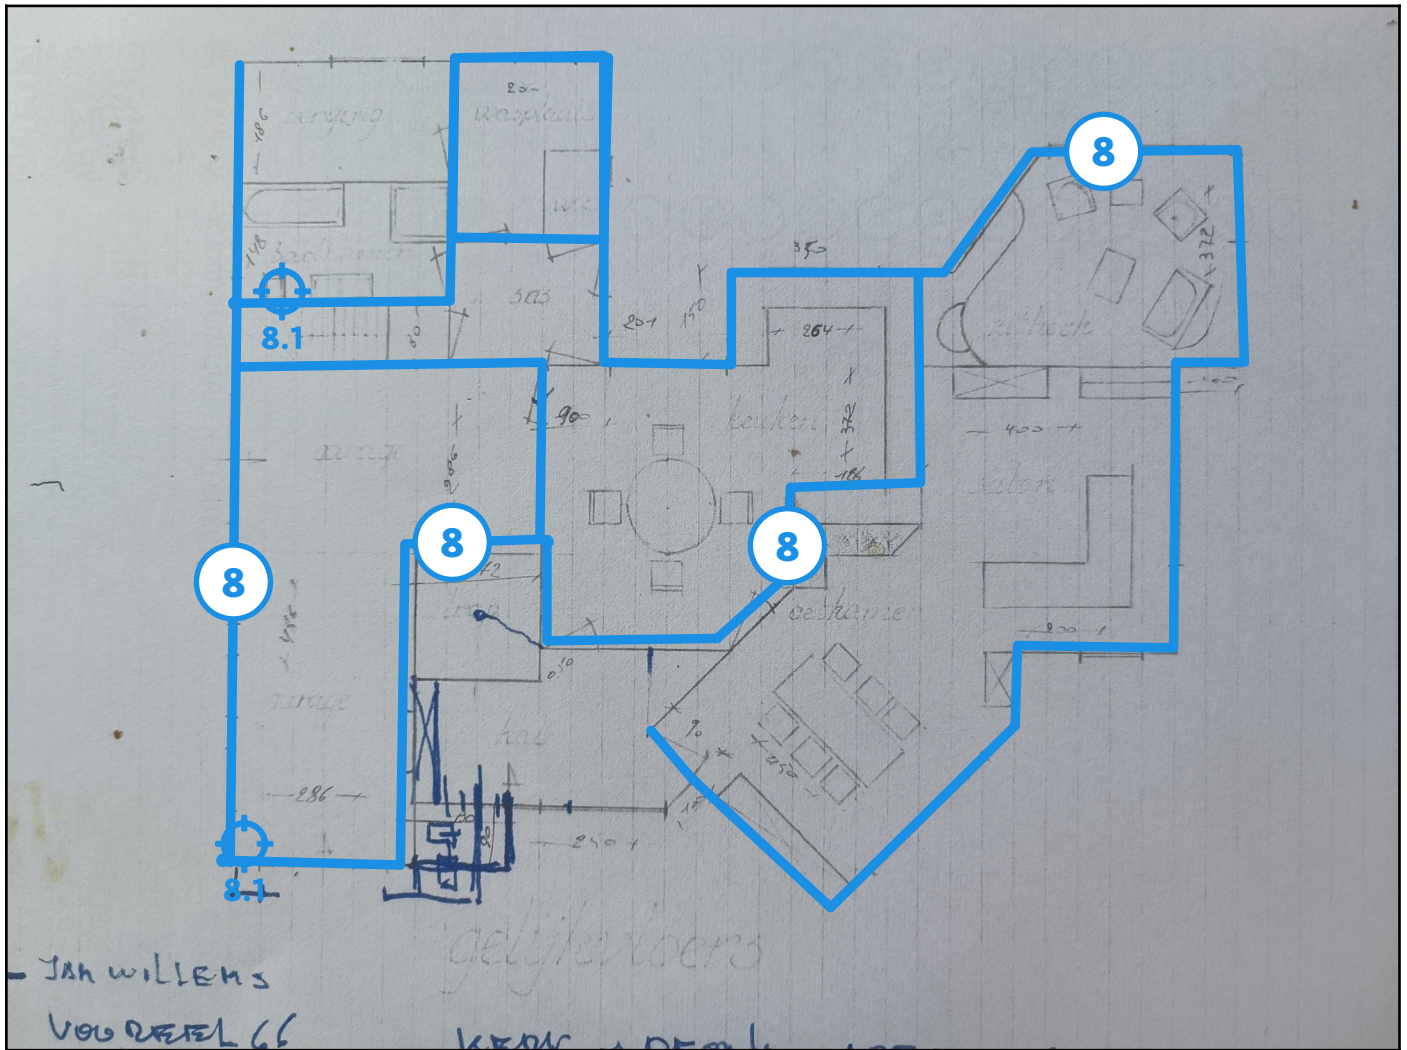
8
8
8
8
8.1
8.1
berging
186
wasplaats
220
wc
badkamer
148
503
30
201
150
350
264
keuken
372
186
90
bureau
286
zitkamer
372
400
salon
472
0,40
eetkamer
200
garage
436
286
hal
90
250
250
gelijkvloers
Jan Willems
Voorzetel 66
KERK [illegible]